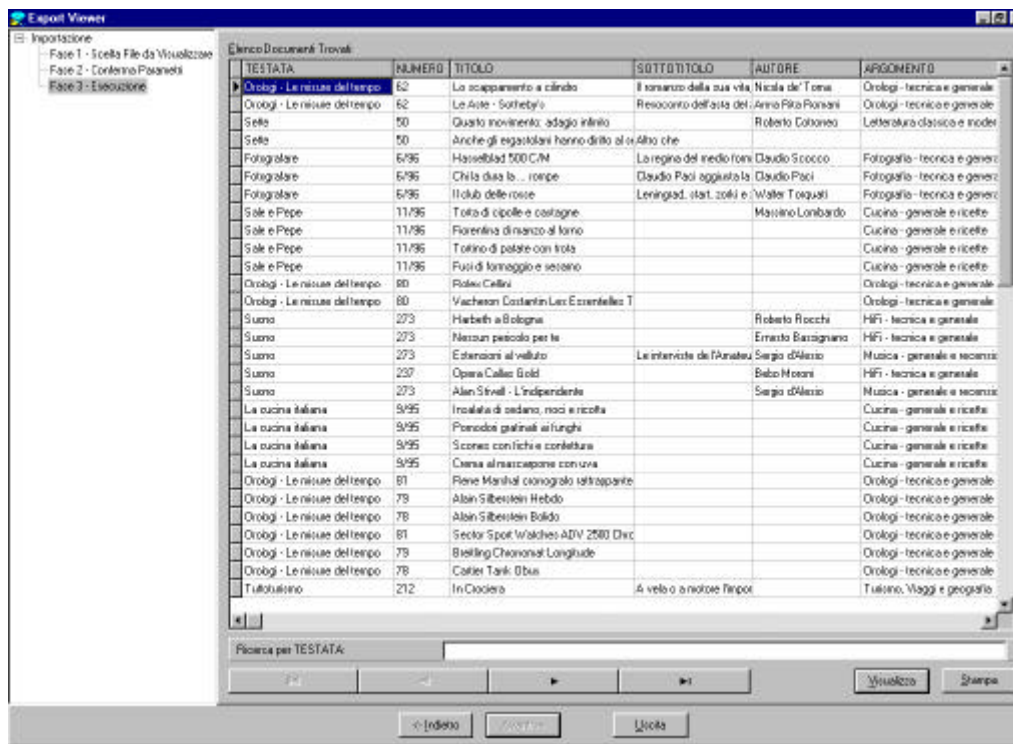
Export Viewer

Importazione
Fase 1 - Scelta File da Visualizzare
Fase 2 - Conferma Parametri
Fase 3 - Esecuzione

Elenco Documenti Trovati

| TESTATA | NUMERO | TITOLO | SOTTOTITOLO | AUTORE | ARGOMENTO |
|---|---|---|---|---|---|
| Orologi - Le misure del tempo | 62 | Lo scappamento a cilindro | Il romanzo della sua vita | Nicola de' Toma | Orologi - tecnica e generale |
| Orologi - Le misure del tempo | 62 | Le Aste - Sotheby's | Resoconto dell'asta del | Anna Rita Romani | Orologi - tecnica e generale |
| Sette | 50 | Quarto movimento: adagio infinito | | Roberto Cotroneo | Letteratura classica e moder |
| Sette | 50 | Anche gli ergastolani hanno diritto al | Altro che | | |
| Fotografare | 6/96 | Hasselblad 500 C/M | La regina del medio form | Claudio Scocco | Fotografia - tecnica e genera |
| Fotografare | 6/96 | Chi la dura la ... rompe | Claudio Paci aggiusta la | Claudio Paci | Fotografia - tecnica e genera |
| Fotografare | 6/96 | Il club delle rosse | Leningrad, start, zolki e | Walter Torquati | Fotografia - tecnica e genera |
| Sale e Pepe | 11/96 | Torta di cipolle e castagne | | Massimo Lombardo | Cucina - generale e ricette |
| Sale e Pepe | 11/96 | Fiorentina di manzo al forno | | | Cucina - generale e ricette |
| Sale e Pepe | 11/96 | Tortino di patate con trota | | | Cucina - generale e ricette |
| Sale e Pepe | 11/96 | Fuori di formaggio e sesamo | | | Cucina - generale e ricette |
| Orologi - Le misure del tempo | 80 | Rolex Cellini | | | Orologi - tecnica e generale |
| Orologi - Le misure del tempo | 80 | Vacheron Costantin Les Eccentelles T | | | Orologi - tecnica e generale |
| Suono | 273 | Harbeth a Bologna | | Roberto Rocchi | HiFi - tecnica e generale |
| Suono | 273 | Nessun pericolo per te | | Ernesto Barzignano | HiFi - tecnica e generale |
| Suono | 273 | Estensioni al velluto | Le interviste de l'Amateu | Sergio d'Alessio | Musica - generale e recensi |
| Suono | 237 | Opera Callas Gold | | Bebo Moroni | HiFi - tecnica e generale |
| Suono | 273 | Alan Stivell - L'indipendente | | Sergio d'Alessio | Musica - generale e recensi |
| La cucina italiana | 9/95 | Insalata di sedano, noci e ricotta | | | Cucina - generale e ricette |
| La cucina italiana | 9/95 | Pomodori gratinati ai funghi | | | Cucina - generale e ricette |
| La cucina italiana | 9/95 | Scones con fichi e confettura | | | Cucina - generale e ricette |
| La cucina italiana | 9/95 | Crema al mascarpone con uva | | | Cucina - generale e ricette |
| Orologi - Le misure del tempo | 81 | Rene Marshal cronografo rattrapante | | | Orologi - tecnica e generale |
| Orologi - Le misure del tempo | 79 | Alain Silberstein Hebdo | | | Orologi - tecnica e generale |
| Orologi - Le misure del tempo | 78 | Alain Silberstein Bolido | | | Orologi - tecnica e generale |
| Orologi - Le misure del tempo | 81 | Sector Sport Watches ADV 2500 Chrc | | | Orologi - tecnica e generale |
| Orologi - Le misure del tempo | 79 | Breitling Chronomat Longitude | | | Orologi - tecnica e generale |
| Orologi - Le misure del tempo | 78 | Cartier Tank Obus | | | Orologi - tecnica e generale |
| Tuttoturismo | 212 | In Crociera | A vela o a motore l'impor | | Turismo, Viaggi e geografia |

Ricerca per TESTATA:

Visualizza
Stampa

<- Indietro
Avanti ->
Uscita